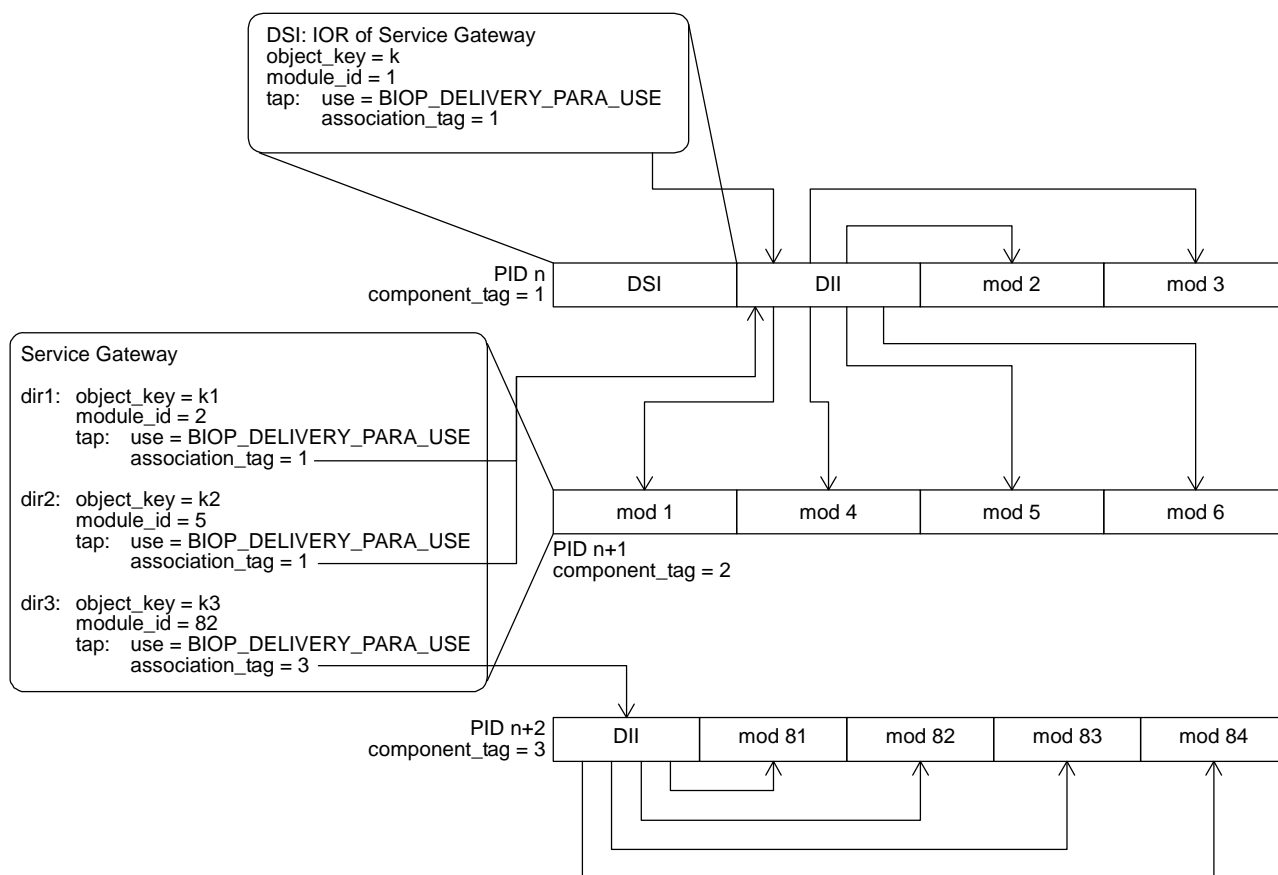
DSI: IOR of Service Gateway
object_key = k
module_id = 1
tap: use = BIOP_DELIVERY_PARA_USE
association_tag = 1

PID n
component_tag = 1

DSI | DII | mod 2 | mod 3

Service Gateway

dir1: object_key = k1
module_id = 2
tap: use = BIOP_DELIVERY_PARA_USE
association_tag = 1

dir2: object_key = k2
module_id = 5
tap: use = BIOP_DELIVERY_PARA_USE
association_tag = 1

dir3: object_key = k3
module_id = 82
tap: use = BIOP_DELIVERY_PARA_USE
association_tag = 3

mod 1 | mod 4 | mod 5 | mod 6

PID n+1
component_tag = 2

PID n+2
component_tag = 3

DII | mod 81 | mod 82 | mod 83 | mod 84